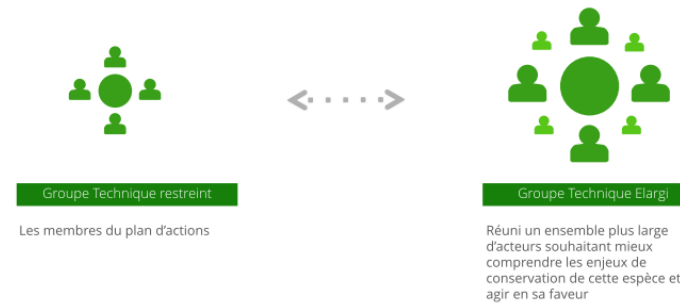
Groupe Technique restreint

Les membres du plan d'actions

Groupe Technique Elargi

Réuni un ensemble plus large d'acteurs souhaitant mieux comprendre les enjeux de conservation de cette espèce et agir en sa faveur